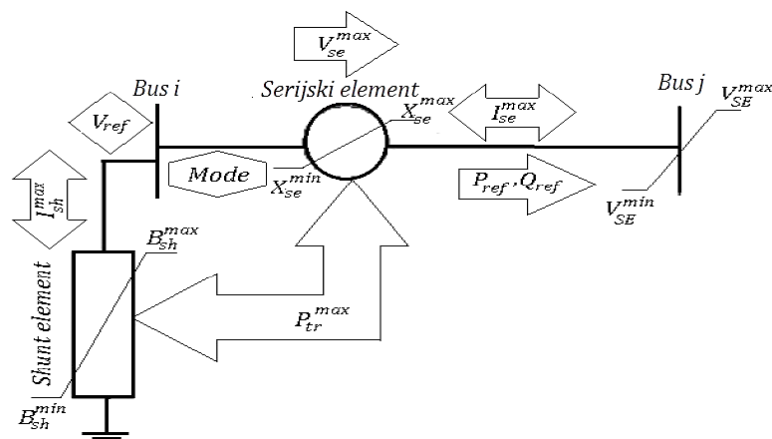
${V_{se}}^{max}$

Bus i

Serijski element

Bus j

$V_{SE}^{max}$

$V_{ref}$

${X_{se}}^{max}$

${I_{se}}^{max}$

Mode

${X_{se}}^{min}$

$I_{sh}^{max}$

$P_{ref}, Q_{ref}$

$V_{SE}^{min}$

$B_{sh}^{max}$

Shunt element

${P_{tr}}^{max}$

$B_{sh}^{min}$